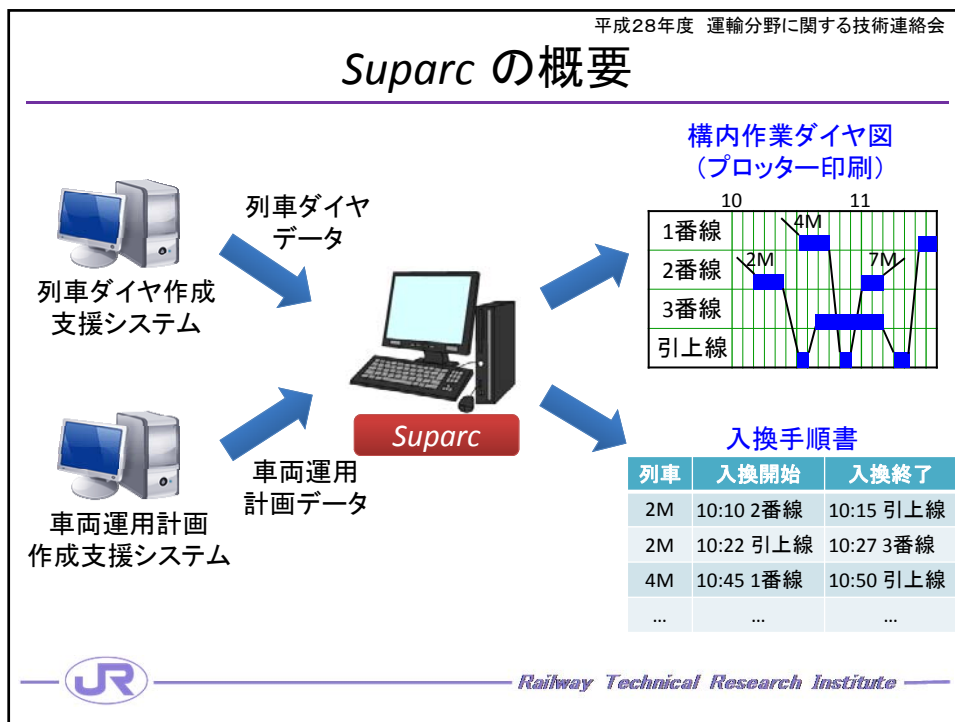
平成28年度 運輸分野に関する技術連絡会

Suparc の概要

列車ダイヤ作成支援システム

列車ダイヤデータ

車両運用計画作成支援システム

車両運用計画データ

Suparc

構内作業ダイヤ図
（プロッター印刷）

10

11

1番線

2番線

3番線

引上線

4M

2M

7M

入換手順書

| 列車 | 入換開始 | 入換終了 |
|---|---|---|
| 2M | 10:10 2番線 | 10:15 引上線 |
| 2M | 10:22 引上線 | 10:27 3番線 |
| 4M | 10:45 1番線 | 10:50 引上線 |
| … | … | … |

JR

Railway Technical Research Institute